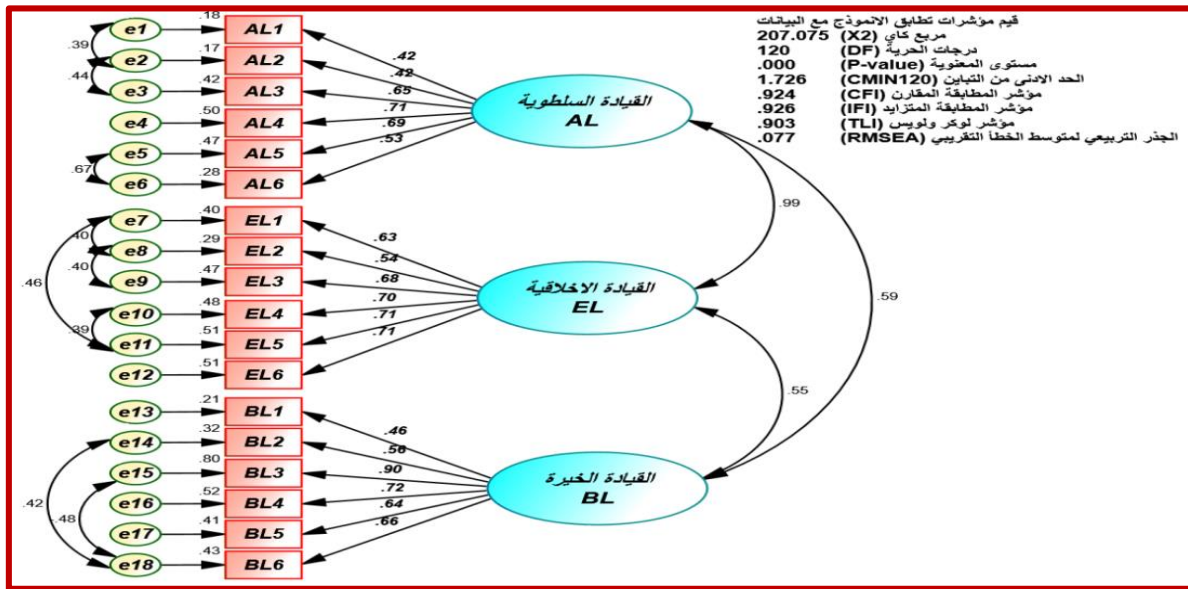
قيم مؤشرات تطابق الانموذج مع البيانات
207.075 (X2) مربع كاي
120 (DF) درجات الحرية
.000 (P-value) مستوى المعنوية
1.726 (CMIN120) الحد الادنى من التباين
.924 (CFI) مؤشر المطابقة المقارن
.926 (IFI) مؤشر المطابقة المتزايد
.903 (TLI) مؤشر لوكر ولويس
.077 (RMSEA) الجذر التربيعي لمتوسط الخطأ التقريبي

e1 .18 AL1
e2 .17 AL2
e3 .42 AL3
e4 .50 AL4
e5 .47 AL5
e6 .28 AL6
.39
.44
.67
.42
.42
.65
.71
.69
.53
القيادة السلطوية
AL

e7 .40 EL1
e8 .29 EL2
e9 .47 EL3
e10 .48 EL4
e11 .51 EL5
e12 .51 EL6
.40
.40
.46
.39
.63
.54
.68
.70
.71
.71
القيادة الاخلاقية
EL

.99
.59
.55

e13 .21 BL1
e14 .32 BL2
e15 .80 BL3
e16 .52 BL4
e17 .41 BL5
e18 .43 BL6
.42
.48
.46
.56
.90
.72
.64
.66
القيادة الخيرة
BL